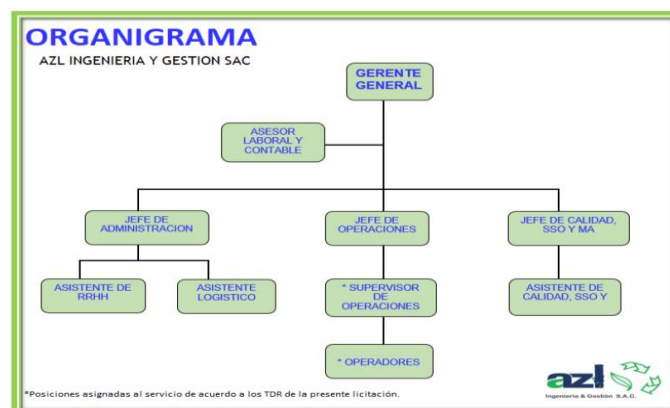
ORGANIGRAMA

AZL INGENIERIA Y GESTION SAC

GERENTE GENERAL

ASESOR LABORAL Y CONTABLE

JEFE DE ADMINISTRACION

JEFE DE OPERACIONES

JEFE DE CALIDAD, SSO Y MA

ASISTENTE DE RRHH

ASISTENTE LOGISTICO

* SUPERVISOR DE OPERACIONES

ASISTENTE DE CALIDAD, SSO Y

* OPERADORES

*Posiciones asignadas al servicio de acuerdo a los TDR de la presente licitación.

azl
Ingeniería & Gestión S.A.C.